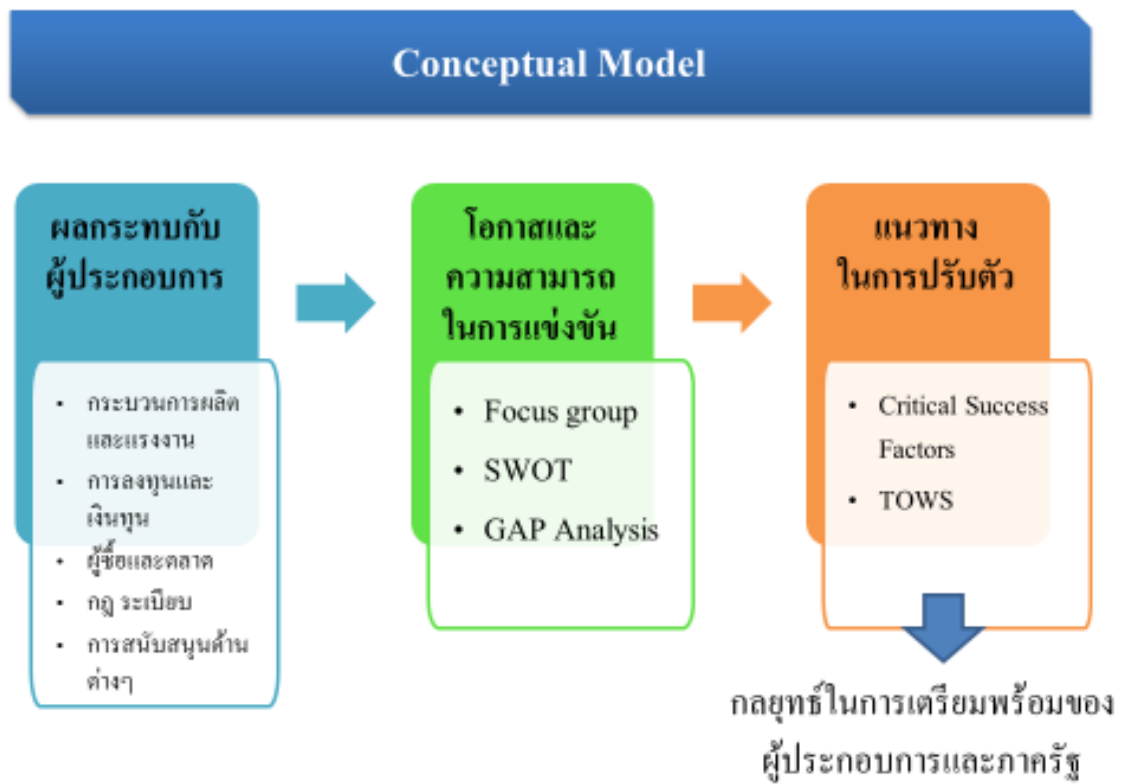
Conceptual Model

ผลกระทบกับผู้ประกอบการ

- กระบวนการผลิตและแรงงาน
- การลงทุนและเงินทุน
- ผู้ซื้อและตลาด
- กฎ ระเบียบ
- การสนับสนุนด้านต่างๆ

โอกาสและความสามารถในการแข่งขัน

- Focus group
- SWOT
- GAP Analysis

แนวทางในการปรับตัว

- Critical Success Factors
- TOWS

กลยุทธ์ในการเตรียมพร้อมของผู้ประกอบการและภาครัฐ